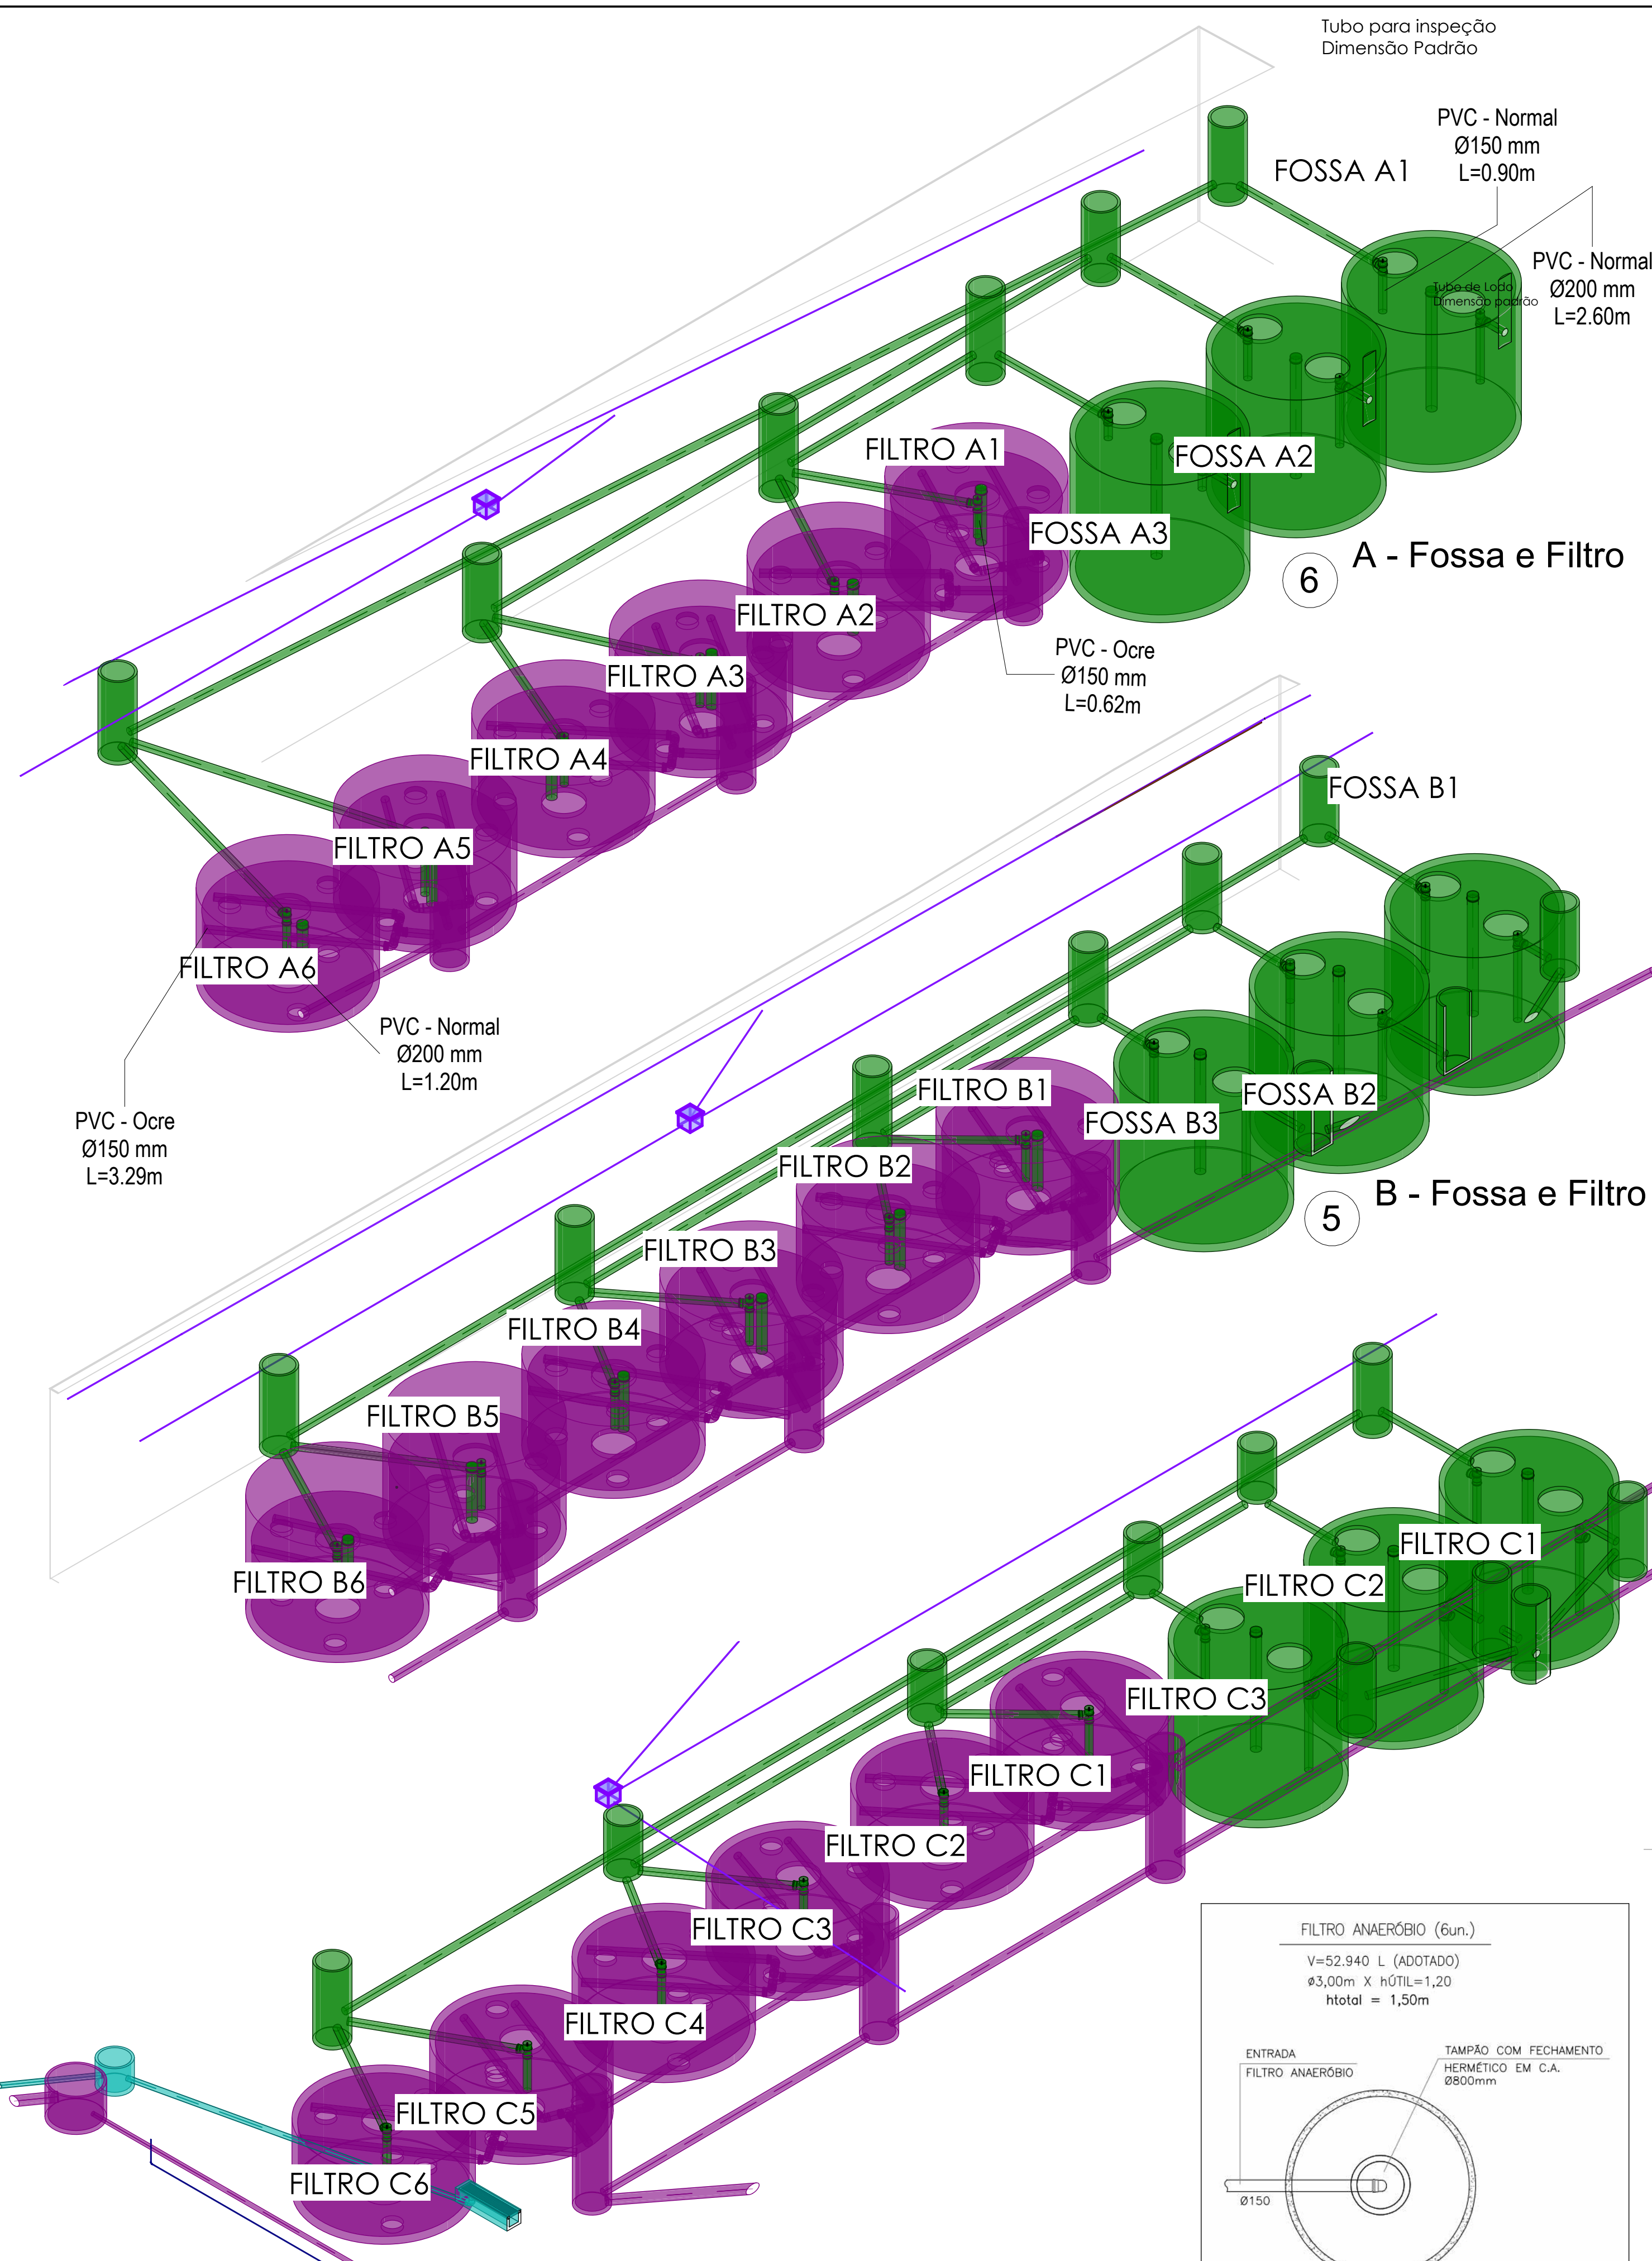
Tubo para inspeção
Dimensão Padrão

PVC - Normal
Ø150 mm
L=0.90m

FOSSA A1

PVC - Normal
Ø200 mm
L=2.60m

Tubo de Lodo
Dimensão padrão

FOSSA A2

FILTRO A1

FOSSA A3

A - Fossa e Filtro

6

FILTRO A2

FILTRO A3

PVC - Ocre
Ø150 mm
L=0.62m

FILTRO A4

FOSSA B1

FILTRO A5

FILTRO A6

PVC - Normal
Ø200 mm
L=1.20m

PVC - Ocre
Ø150 mm
L=3.29m

FILTRO B1

FOSSA B2

FOSSA B3

FILTRO B2

B - Fossa e Filtro

5

FILTRO B3

FILTRO B4

FILTRO B5

FILTRO B6

FILTRO C1

FILTRO C2

FILTRO C3

FILTRO C1

FILTRO C2

FILTRO C3

FILTRO C4

FILTRO C5

FILTRO C6

FILTRO ANAERÓBIO (6un.)
V=52.940 L (ADOTADO)
ø3,00m X hÚTIL=1,20
htotal = 1,50m

ENTRADA
FILTRO ANAERÓBIO

TAMPÃO COM FECHAMENTO
HERMÉTICO EM C.A.
Ø800mm

Ø150